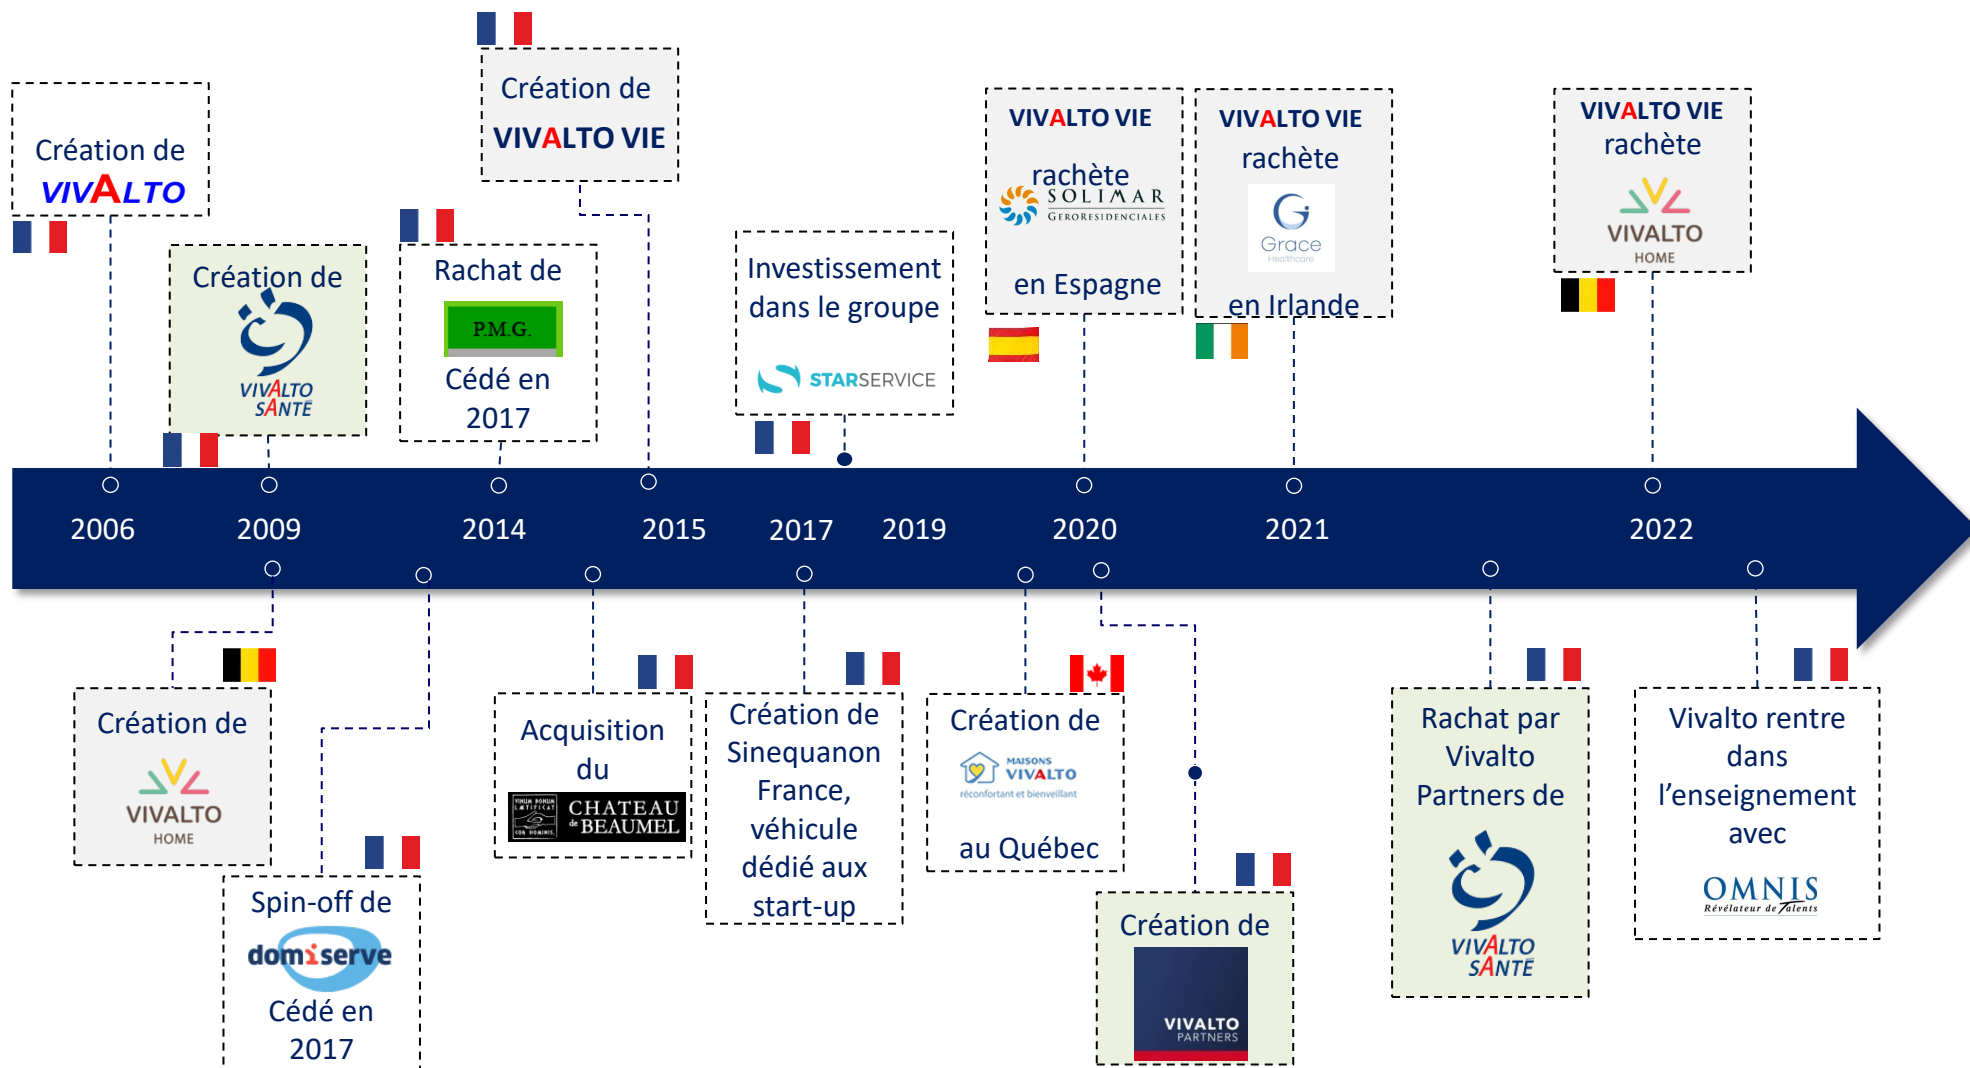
Création de VIVALTO

Création de VIVALTO SANTÉ

Rachat de P.M.G. Cédé en 2017

Création de VIVALTO VIE

Investissement dans le groupe STARSERVICE

VIVALTO VIE rachète SOLIMAR GERORESIDENCIALES en Espagne

VIVALTO VIE rachète Grace Healthcare en Irlande

VIVALTO VIE rachète VIVALTO HOME

2006 2009 2014 2015 2017 2019 2020 2021 2022

Création de VIVALTO HOME

Spin-off de domiserve Cédé en 2017

Acquisition du CHATEAU de BEAUMEL

Création de Sinequanon France, véhicule dédié aux start-up

Création de MAISONS VIVALTO réconfortant et bienveillant au Québec

Création de VIVALTO PARTNERS

Rachat par Vivalto Partners de VIVALTO SANTÉ

Vivalto rentre dans l'enseignement avec OMNIS Révélateur de Talents